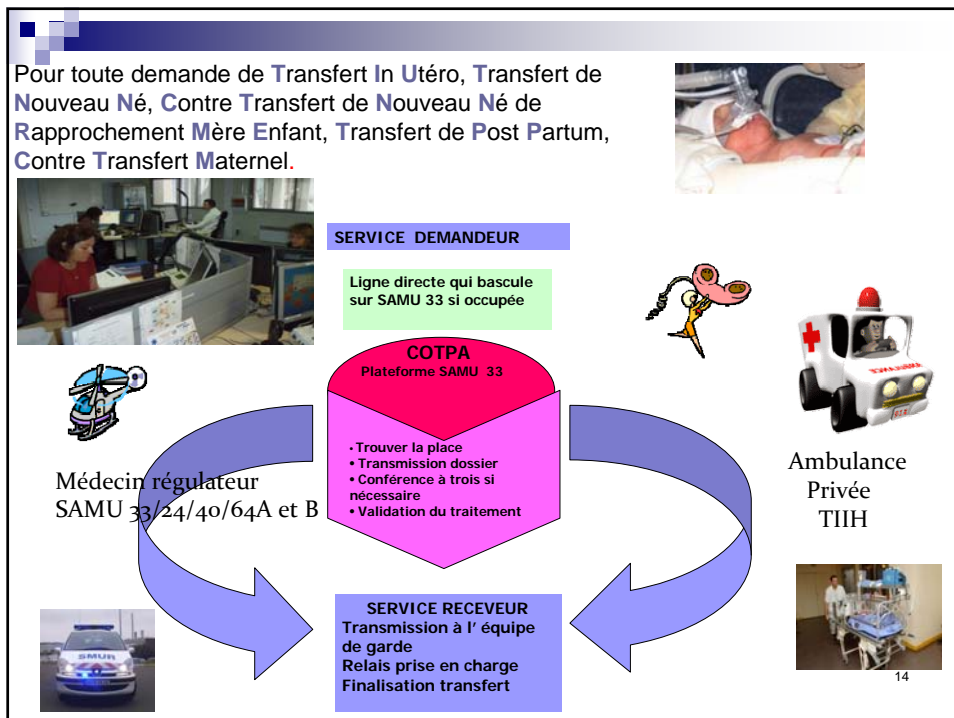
Pour toute demande de Transfert In Utéro, Transfert de Nouveau Né, Contre Transfert de Nouveau Né de Rapprochement Mère Enfant, Transfert de Post Partum, Contre Transfert Maternel.

SERVICE DEMANDEUR

Ligne directe qui bascule sur SAMU 33 si occupée

COTPA
Plateforme SAMU 33

• Trouver la place
• Transmission dossier
• Conférence à trois si nécessaire
• Validation du traitement

Médecin régulateur SAMU 33/24/40/64A et B

Ambulance Privée TIIH

SAMU

SERVICE RECEVEUR
Transmission à l' équipe de garde
Relais prise en charge
Finalisation transfert

14